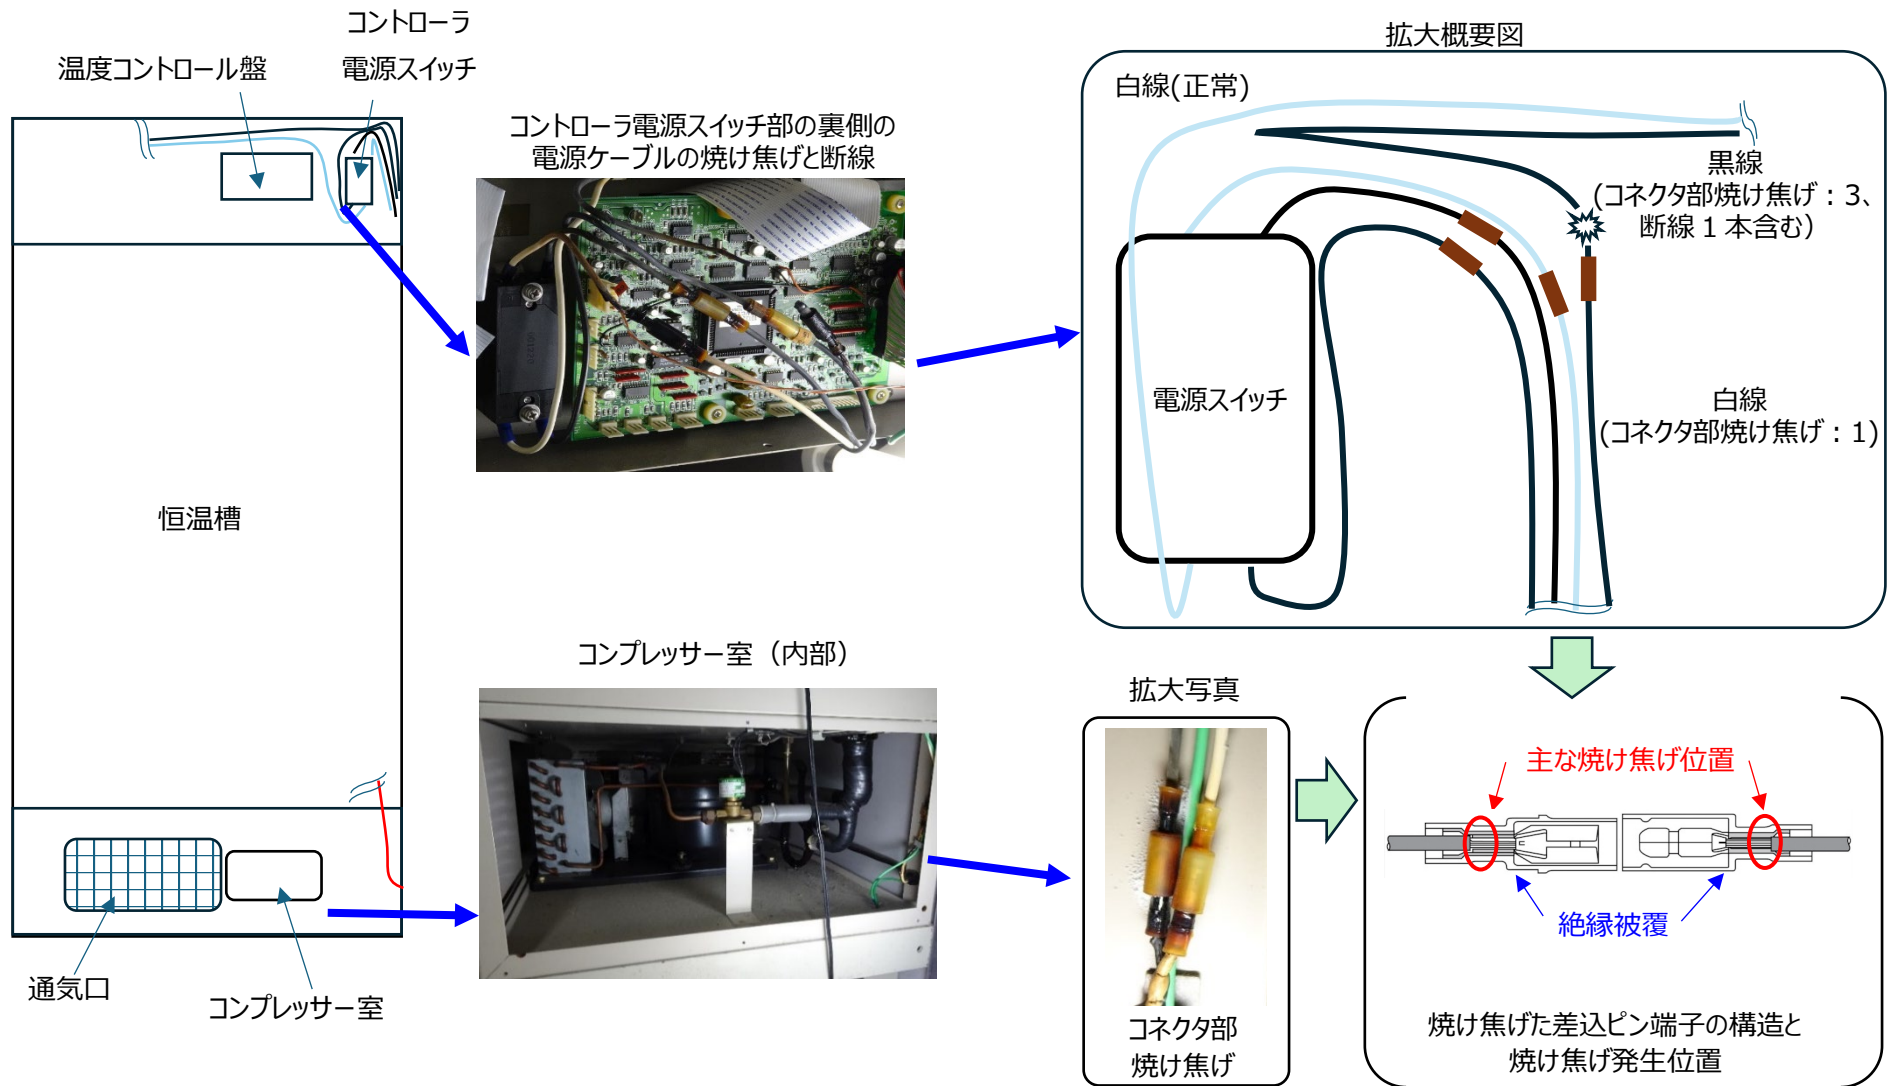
コントローラ
電源スイッチ

温度コントロール盤

恒温槽

通気口

コンプレッサー室

コントローラ電源スイッチ部の裏側の電源ケーブルの焼け焦げと断線

コンプレッサー室（内部）

拡大概要図

白線(正常)

黒線
(コネクタ部焼け焦げ：3、断線 1 本含む)

電源スイッチ

白線
(コネクタ部焼け焦げ：1)

拡大写真

コネクタ部
焼け焦げ

主な焼け焦げ位置

絶縁被覆

焼け焦げた差込ピン端子の構造と焼け焦げ発生位置